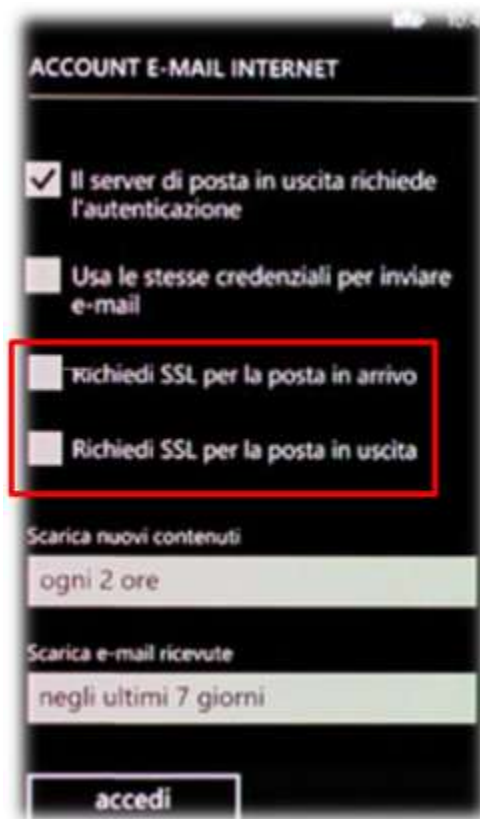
10:4

ACCOUNT E-MAIL INTERNET

Il server di posta in uscita richiede l'autenticazione

Usa le stesse credenziali per inviare e-mail

Richiedi SSL per la posta in arrivo

Richiedi SSL per la posta in uscita

Scarica nuovi contenuti

ogni 2 ore

Scarica e-mail ricevute

negli ultimi 7 giorni

accedi